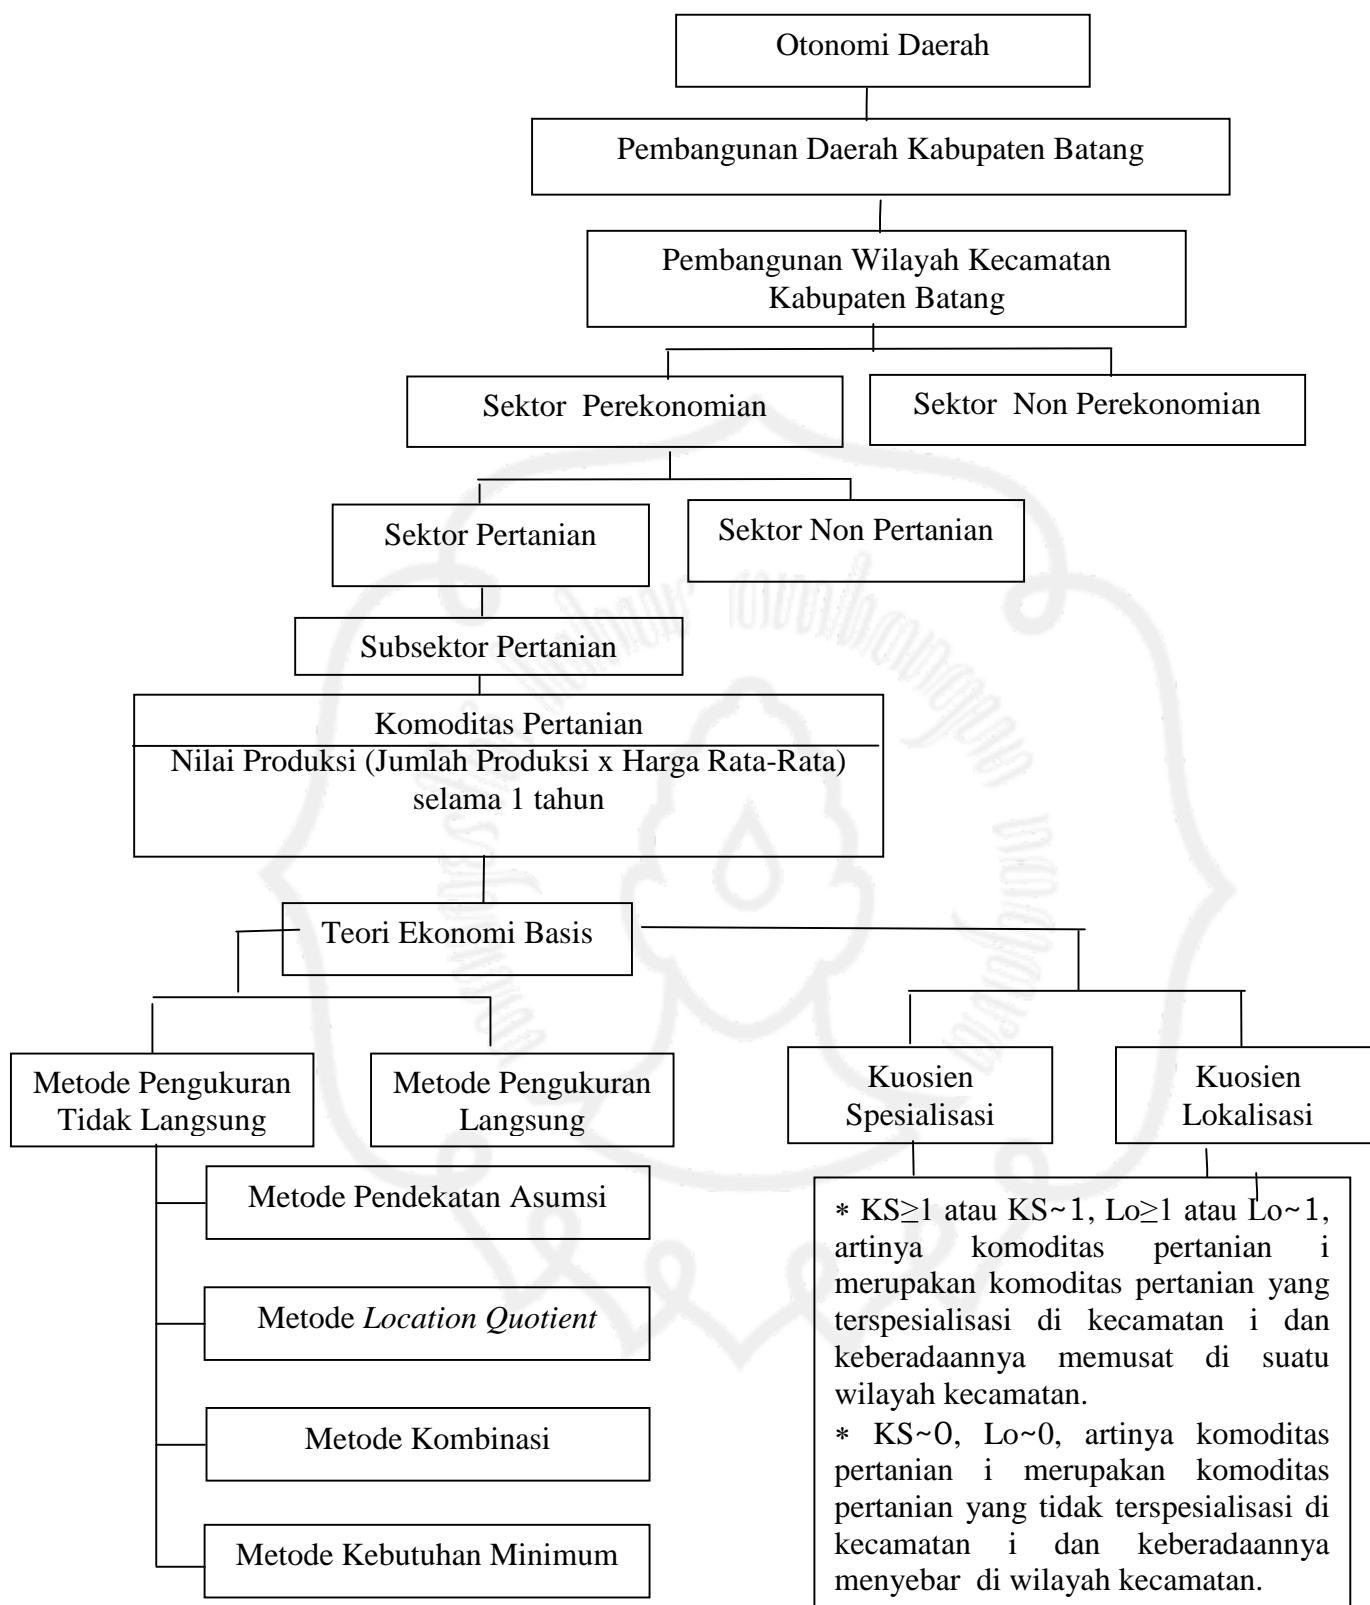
Otonomi Daerah

Pembangunan Daerah Kabupaten Batang

Pembangunan Wilayah Kecamatan Kabupaten Batang

Sektor Perekonomian

Sektor Non Perekonomian

Sektor Pertanian

Sektor Non Pertanian

Subsektor Pertanian

Komoditas Pertanian

Nilai Produksi (Jumlah Produksi x Harga Rata-Rata) selama 1 tahun

Teori Ekonomi Basis

Metode Pengukuran Tidak Langsung

Metode Pengukuran Langsung

Kuosien Spesialisasi

Kuosien Lokalisasi

Metode Pendekatan Asumsi

Metode *Location Quotient*

Metode Kombinasi

Metode Kebutuhan Minimum

* KS≥1 atau KS~1, Lo≥1 atau Lo~1, artinya komoditas pertanian i merupakan komoditas pertanian yang terspesialisasi di kecamatan i dan keberadaannya memusat di suatu wilayah kecamatan.
* KS~0, Lo~0, artinya komoditas pertanian i merupakan komoditas pertanian yang tidak terspesialisasi di kecamatan i dan keberadaannya menyebar di wilayah kecamatan.